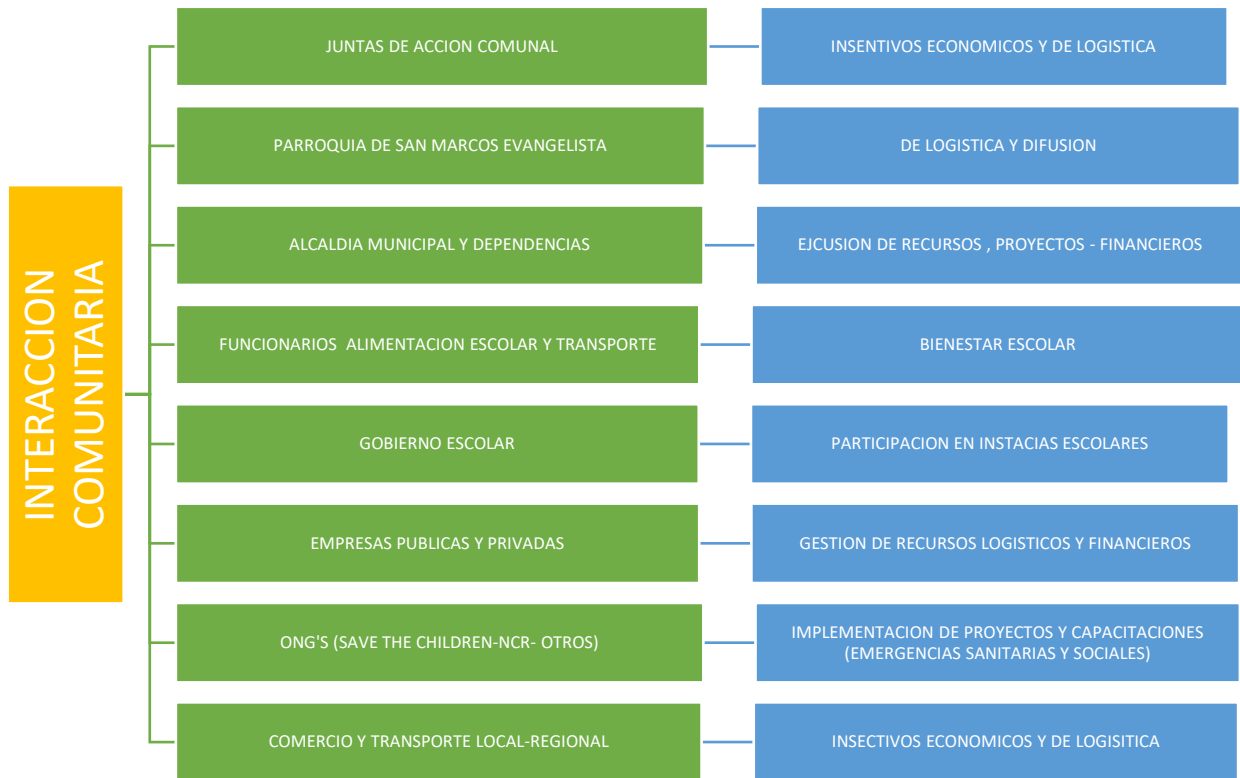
INTERACCION COMUNITARIA

JUNTAS DE ACCION COMUNAL

INSENTIVOS ECONOMICOS Y DE LOGISTICA

PARROQUIA DE SAN MARCOS EVANGELISTA

DE LOGISTICA Y DIFUSION

ALCALDIA MUNICIPAL Y DEPENDENCIAS

EJCUSION DE RECURSOS , PROYECTOS - FINANCIEROS

FUNCIONARIOS ALIMENTACION ESCOLAR Y TRANSPORTE

BIENESTAR ESCOLAR

GOBIERNO ESCOLAR

PARTICIPACION EN INSTACIAS ESCOLARES

EMPRESAS PUBLICAS Y PRIVADAS

GESTION DE RECURSOS LOGISTICOS Y FINANCIEROS

ONG'S (SAVE THE CHILDREN-NCR- OTROS)

IMPLEMENTACION DE PROYECTOS Y CAPACITACIONES (EMERGENCIAS SANITARIAS Y SOCIALES)

COMERCIO Y TRANSPORTE LOCAL-REGIONAL

INSECTIVOS ECONOMICOS Y DE LOGISTICA